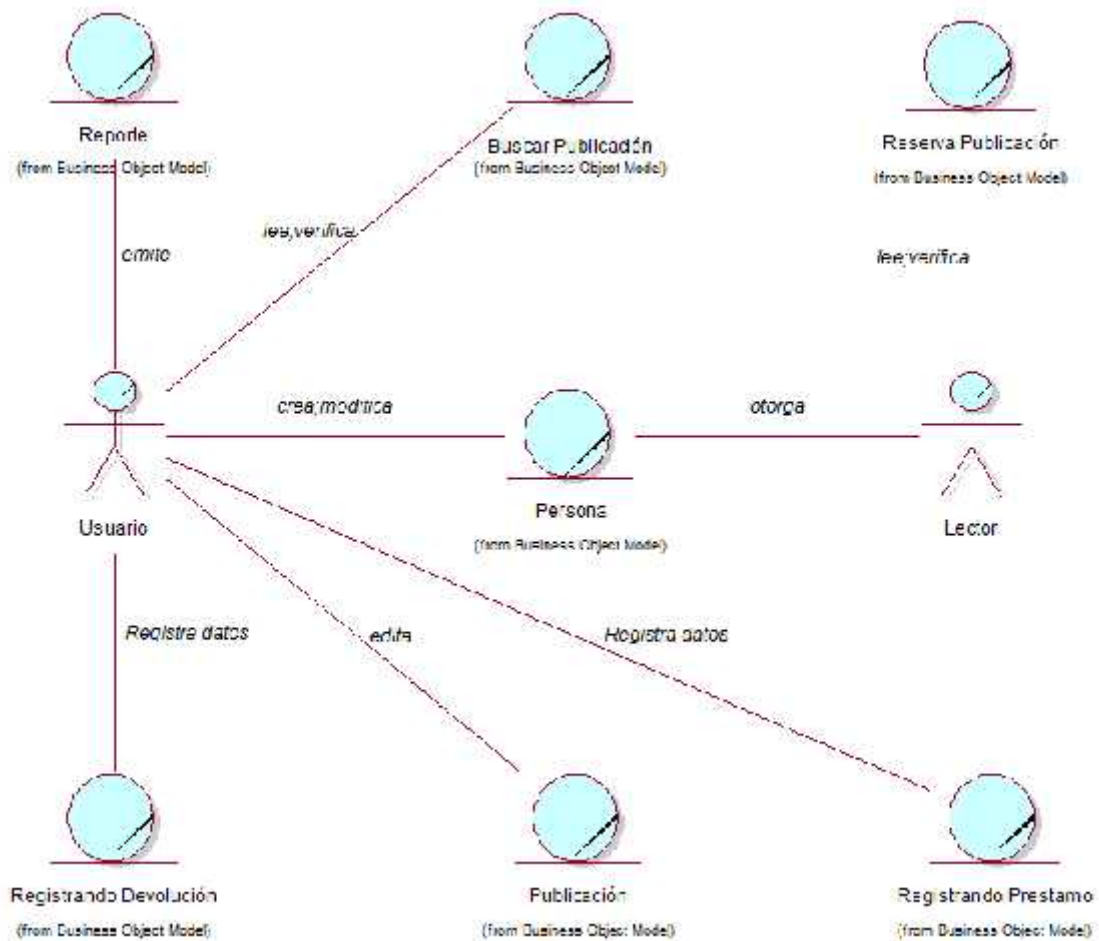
Reporte
(from Business Object Model)

Buscar Publicación
(from Business Object Model)

Reserva Publicación
(from Business Object Model)

emite

lee,verifica

lee,verifica

Usuario

crea,modifica

Persona
(from Business Object Model)

otorga

Lector

Registra datos

edita

Registra datos

Registrando Devolución
(from Business Object Model)

Publicación
(from Business Object Model)

Registrando Prestamo
(from Business Object Model)